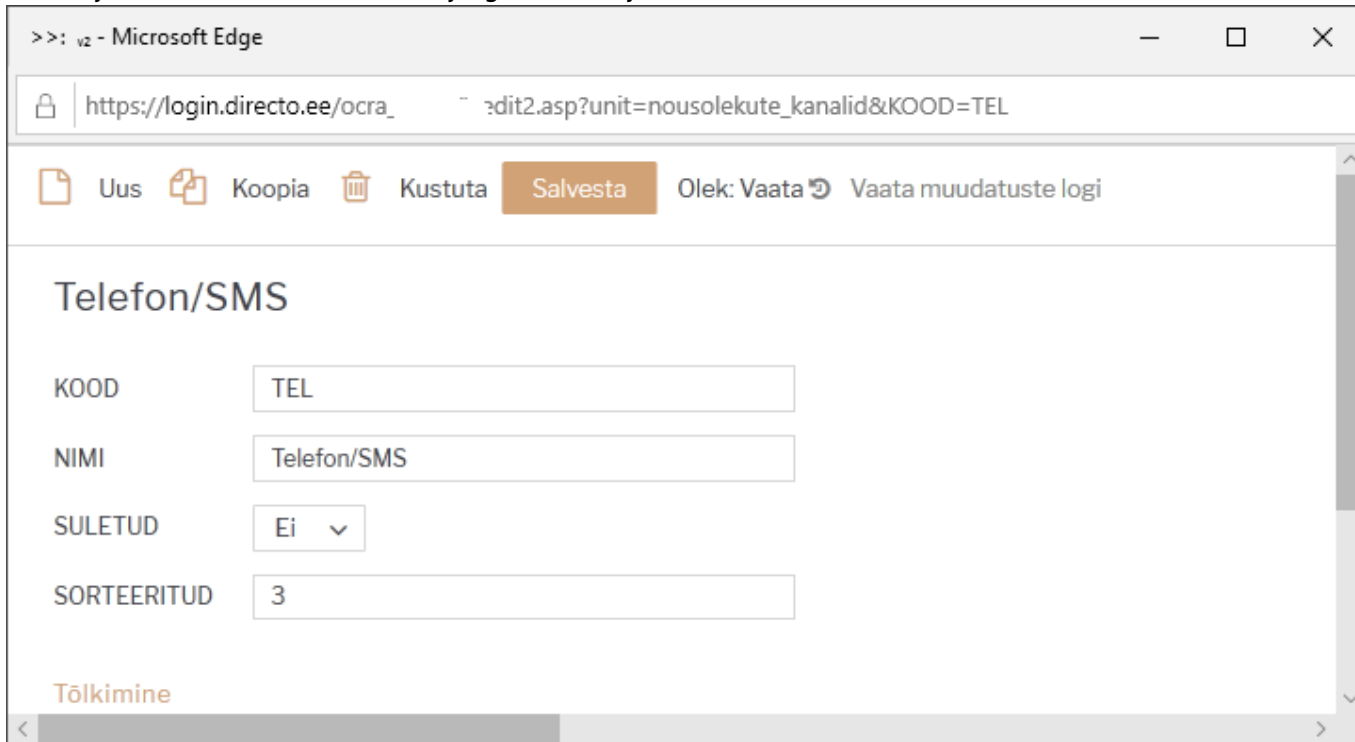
>>: v2 - Microsoft Edge

https://login.directo.ee/ocra_ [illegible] edit2.asp?unit=nousolekute_kanalid&KOOD=TEL

Uus Koopia Kustuta Salvesta Olek: Vaata Vaata muudatuste logi

Telefon/SMS

KOOD TEL

NIMI Telefon/SMS

SULETUD Ei

SORTEERITUD 3

Tõlkimine